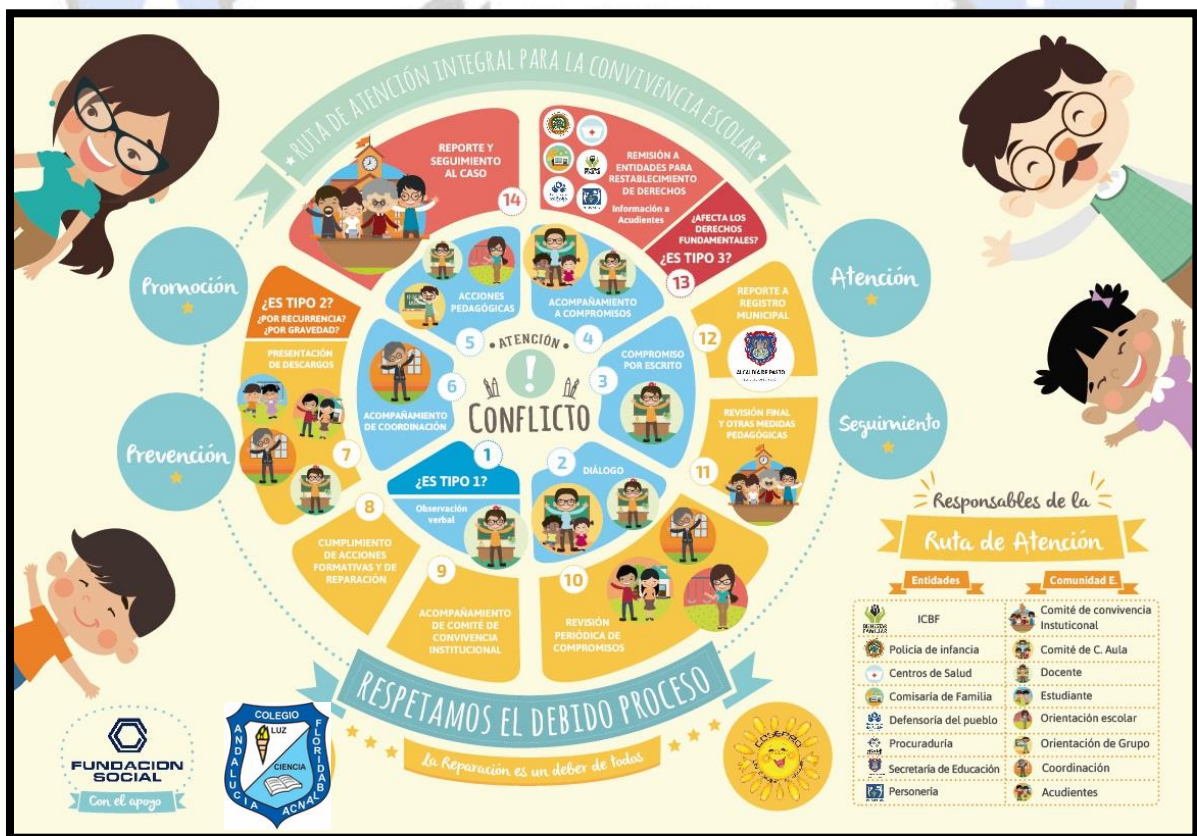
RUTA DE ATENCIÓN INTEGRAL PARA LA CONVIVENCIA ESCOLAR

Promoción

Prevención

Atención

Seguimiento

REPORTE Y SEGUIMIENTO AL CASO
14

REMISIÓN A ENTIDADES PARA RESTABLECIMIENTO DE DERECHOS
Información a Acudientes

¿AFECTA LOS DERECHOS FUNDAMENTALES?
¿ES TIPO 3?
13

REPORTE A REGISTRO MUNICIPAL
12

REVISIÓN FINAL Y OTRAS MEDIDAS PEDAGÓGICAS
11

REVISIÓN PERIÓDICA DE COMPROMISOS
10

ACOMPAÑAMIENTO DE COMITÉ DE CONVIVENCIA INSTITUCIONAL
9

CUMPLIMIENTO DE ACCIONES FORMATIVAS Y DE REPARACIÓN
8

¿ES TIPO 2?
¿POR RECURRENCIA? ¿POR GRAVEDAD?
PRESENTACIÓN DE DESCARGOS
7

ACOMPAÑAMIENTO DE COORDINACIÓN
6

ACCIONES PEDAGÓGICAS
5

ACOMPAÑAMIENTO A COMPROMISOS
4

COMPROMISO POR ESCRITO
3

DIÁLOGO
2

¿ES TIPO 1?
1
Observación verbal

ATENCIÓN
!
CONFLICTO

RESPETAMOS EL DEBIDO PROCESO
La Reparación es un deber de todos

Responsables de la
Ruta de Atención

| Entidades | Comunidad E. |
|---|---|
| ICBF | Comité de convivencia Instuticonal |
| Policía de infancia | Comité de C. Aula |
| Centros de Salud | Docente |
| Comisaría de Familia | Estudiante |
| Defensoría del pueblo | Orientación escolar |
| Procuraduría | Orientación de Grupo |
| Secretaría de Educación | Coordinación |
| Personería | Acudientes |

FUNDACION SOCIAL
Con el apoyo

COLEGIO
ANDALUCIA
LUZ
CIENCIA
FLORIDABLANCA

COSEPAZ